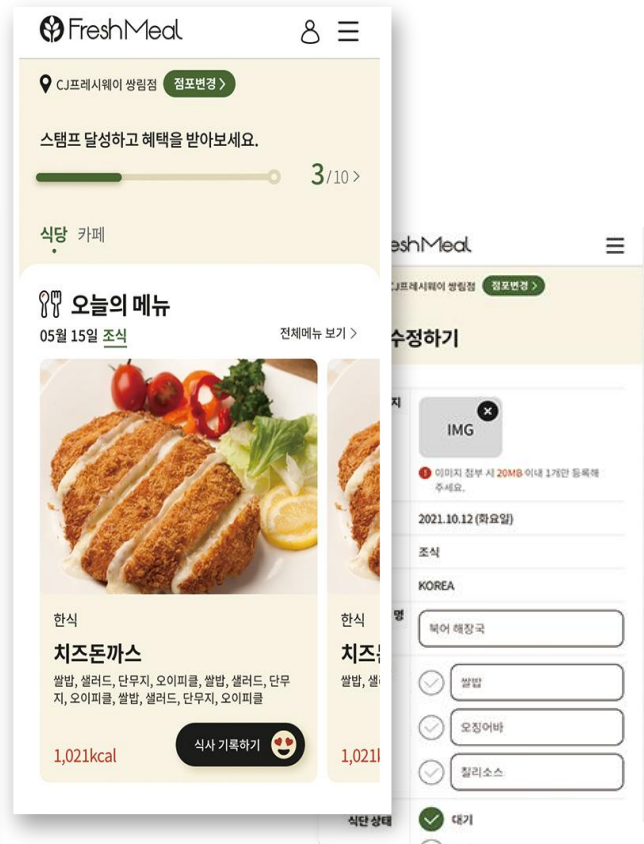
FreshMeal

CJ프레시웨이 쌍림점 점포변경 >

스탬프 달성하고 혜택을 받아보세요.

3/10 >

식당 카페

오늘의 메뉴

05월 15일 조식

전체메뉴 보기 >

한식

치즈돈까스

쌀밥, 샐러드, 단무지, 오이피클, 쌀밥, 샐러드, 단무지, 오이피클, 쌀밥, 샐러드, 단무지, 오이피클

1,021kcal

식사 기록하기

한식

치즈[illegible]

쌀밥, 샐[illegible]

1,021k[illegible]

eshMeal

CJ프레시웨이 쌍림점 점포변경 >

수정하기

지

IMG

이미지 첨부 시 20MB 이내 1개만 등록해 주세요.

2021.10.12 (화요일)

조식

KOREA

명

북어 해장국

쌀밥

오징어바

칠리소스

식단 상태

대기